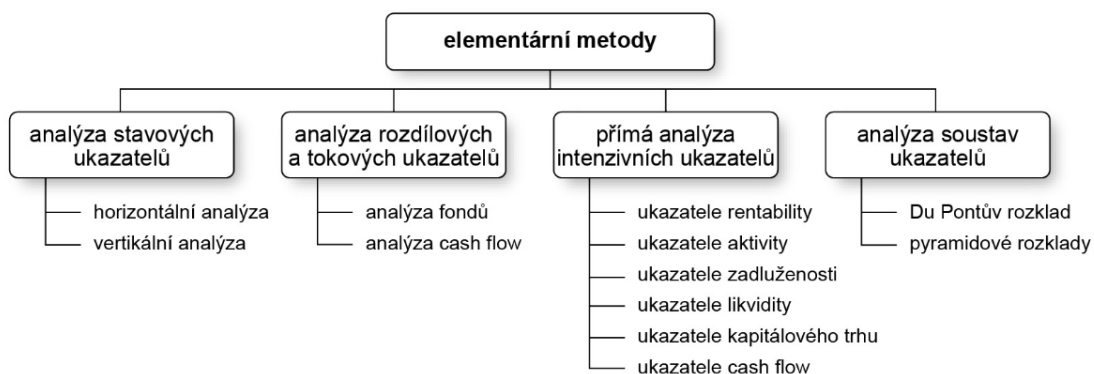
elementární metody

analýza stavových ukazatelů

horizontální analýza

vertikální analýza

analýza rozdílových a tokových ukazatelů

analýza fondů

analýza cash flow

přímá analýza intenzivních ukazatelů

ukazatele rentability

ukazatele aktivity

ukazatele zadluženosti

ukazatele likvidity

ukazatele kapitálového trhu

ukazatele cash flow

analýza soustav ukazatelů

Du Pontův rozklad

pyramidové rozklady